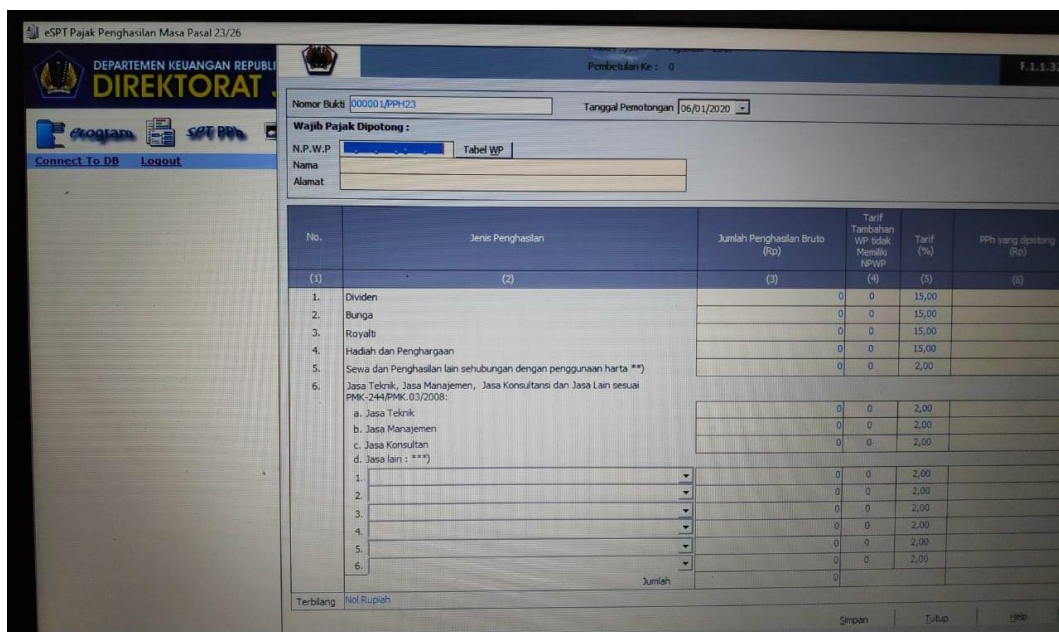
eSPT Pajak Penghasilan Masa Pasal 23/26

DEPARTEMEN KEUANGAN REPUBLI
DIREKTORAT

Program SPT PPh

Connect To DB Logout

Pembetulan Ke : 0

F.1.1.3

Nomor Bukti 000001/PPH23

Tanggal Pemotongan 06/01/2020

Wajib Pajak Dipotong :

N.P.W.P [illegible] Tabel WP

Nama

Alamat

| No. | Jenis Penghasilan | Jumlah Penghasilan Bruto (Rp) | Tarif Tambahan WP tidak Memiliki NPWP | Tarif (%) | PPh yang dipotong (Rp) |
|---|---|---|---|---|---|
| (1) | (2) | (3) | (4) | (5) | (6) |
| 1. | Dividen | 0 | 0 | 15,00 | |
| 2. | Bunga | 0 | 0 | 15,00 | |
| 3. | Royalti | 0 | 0 | 15,00 | |
| 4. | Hadiah dan Penghargaan | 0 | 0 | 15,00 | |
| 5. | Sewa dan Penghasilan lain sehubungan dengan penggunaan harta **) | 0 | 0 | 2,00 | |
| 6. | Jasa Teknik, Jasa Manajemen, Jasa Konsultansi dan Jasa Lain sesuai PMK-244/PMK.03/2008: | | | | |
| | a. Jasa Teknik | 0 | 0 | 2,00 | |
| | b. Jasa Manajemen | 0 | 0 | 2,00 | |
| | c. Jasa Konsultan | 0 | 0 | 2,00 | |
| | d. Jasa lain : ***) | | | | |
| | 1. | 0 | 0 | 2,00 | |
| | 2. | 0 | 0 | 2,00 | |
| | 3. | 0 | 0 | 2,00 | |
| | 4. | 0 | 0 | 2,00 | |
| | 5. | 0 | 0 | 2,00 | |
| | 6. | 0 | 0 | 2,00 | |
| | Jumlah | 0 | | | |

Terbilang Nol Rupiah

Simpan Tutup Help